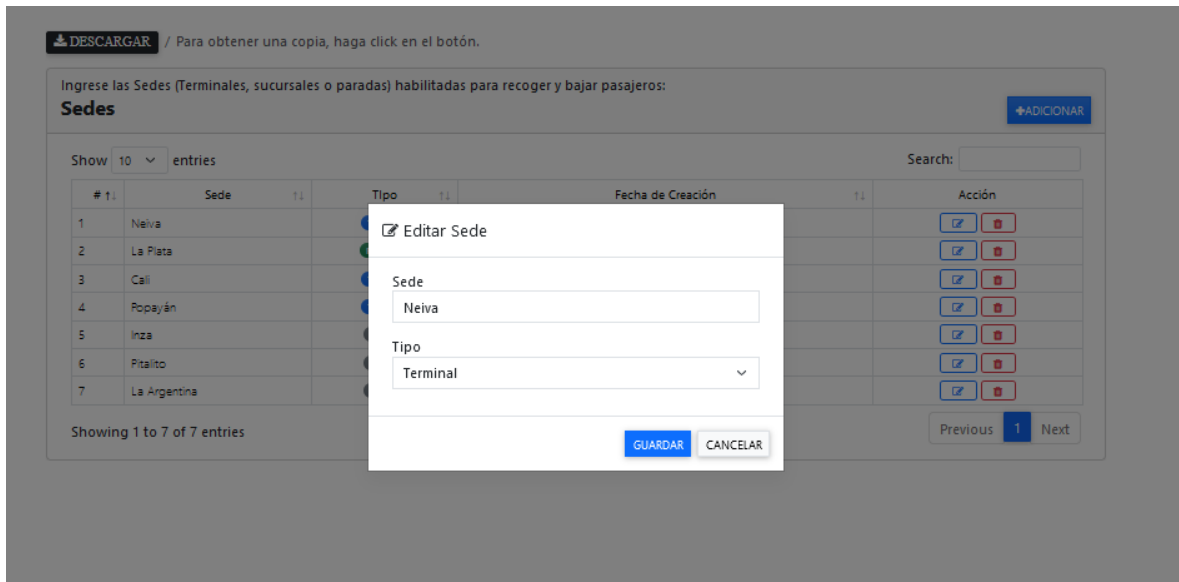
DESCARGAR / Para obtener una copia, haga click en el botón.

Ingrese las Sedes (Terminales, sucursales o paradas) habilitadas para recoger y bajar pasajeros:

Sedes

+ADICIONAR

Show 10 entries

Search:

| # | Sede | Tipo | Fecha de Creación | Acción |
|---|---|---|---|---|
| 1 | Neiva | | | |
| 2 | La Plata | | | |
| 3 | Cali | | | |
| 4 | Popayán | | | |
| 5 | Inza | | | |
| 6 | Pitalito | | | |
| 7 | La Argentina | | | |

Showing 1 to 7 of 7 entries

Previous 1 Next

Editar Sede

Sede

Neiva

Tipo

Terminal

GUARDAR CANCELAR